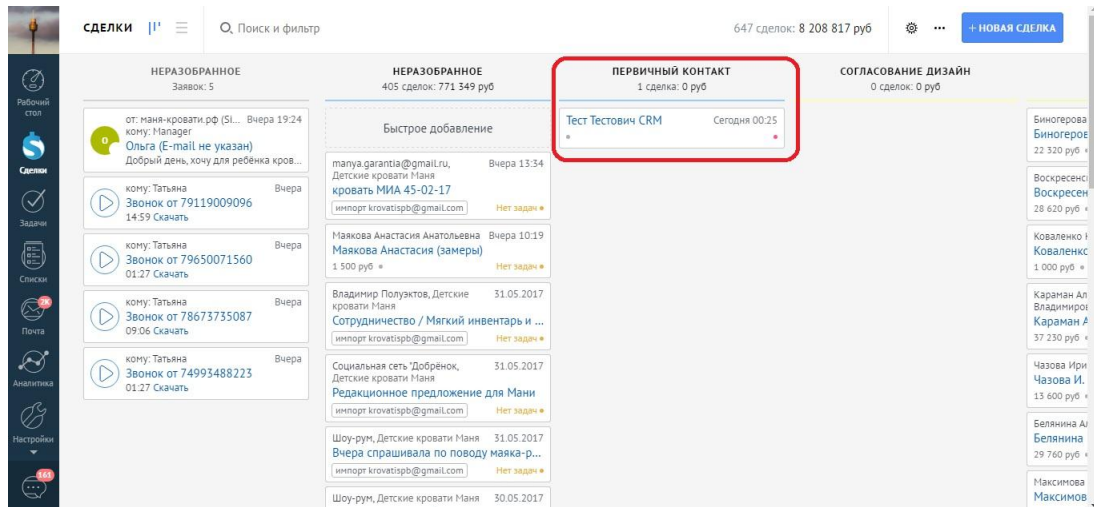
СДЕЛКИ Поиск и фильтр 647 сделок: 8 208 817 руб ··· + НОВАЯ СДЕЛКА

Рабочий стол
Сделки
Задачи
Списки
Почта
Аналитика
Настройки
161

НЕРАЗОБРАННОЕ
Заявок: 5

от: маня-кровати.рф (Si... Вчера 19:24
кому: Manager
Ольга (E-mail не указан)
Добрый день, хочу для ребёнка кров...

кому: Татьяна Вчера
Звонок от 79119009096
14:59 Скачать

кому: Татьяна Вчера
Звонок от 79650071560
01:27 Скачать

кому: Татьяна Вчера
Звонок от 78673735087
09:06 Скачать

кому: Татьяна Вчера
Звонок от 74993488223
01:27 Скачать

НЕРАЗОБРАННОЕ
405 сделок: 771 349 руб

Быстрое добавление

manya.garantia@gmail.ru, Вчера 13:34
Детские кровати Маня
кровать МИА 45-02-17
импорт krovatispb@gmail.com Нет задач

Маякова Анастасия Анатольевна Вчера 10:19
Маякова Анастасия (замеры)
1 500 руб Нет задач

Владимир Полуэктов, Детские кровати Маня 31.05.2017
Сотрудничество / Мягкий инвентарь и ...
импорт krovatispb@gmail.com Нет задач

Социальная сеть 'Добрёнок, Детские кровати Маня 31.05.2017
Редакционное предложение для Мани
импорт krovatispb@gmail.com Нет задач

Шоу-рум, Детские кровати Маня 31.05.2017
Вчера спрашивала по поводу маяка-р...
импорт krovatispb@gmail.com Нет задач

Шоу-рум, Детские кровати Маня 30.05.2017

ПЕРВИЧНЫЙ КОНТАКТ
1 сделка: 0 руб

Тест Тестович CRM Сегодня 00:25

СОГЛАСОВАНИЕ ДИЗАЙН
0 сделок: 0 руб

Биногерова
Биногеров
22 320 руб

Воскресенс
Воскресен
28 620 руб

Коваленко
Коваленко
1 000 руб

Караман Ал
Владимиров
Караман А
37 230 руб

Чазова Ири
Чазова И.
13 600 руб

Белянина А
Белянина
29 760 руб

Максимова
Максимов